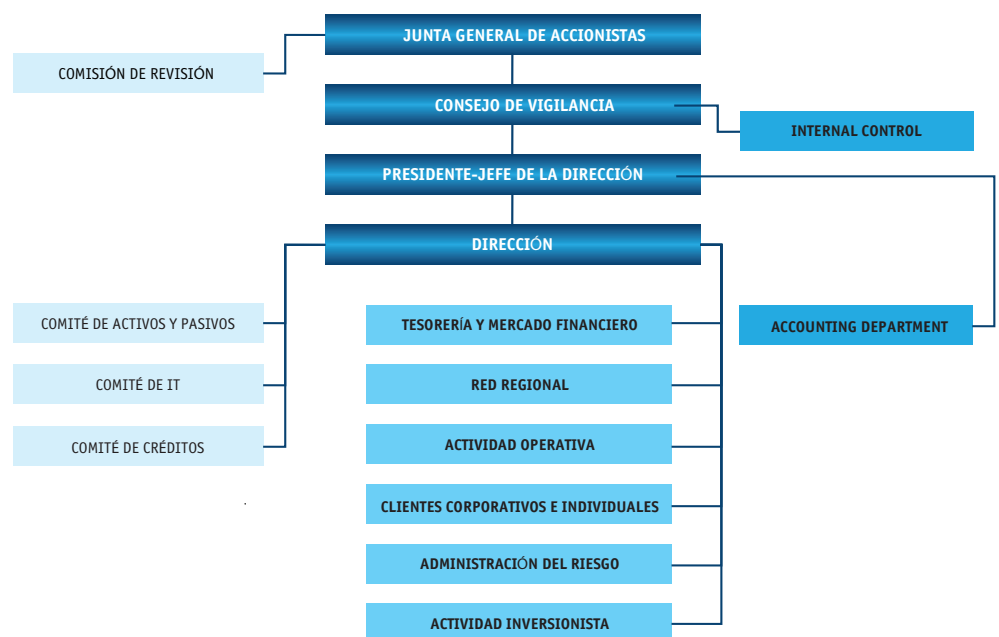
JUNTA GENERAL DE ACCIONISTAS

COMISIÓN DE REVISIÓN

CONSEJO DE VIGILANCIA

INTERNAL CONTROL

PRESIDENTE-JEFE DE LA DIRECCIÓN

DIRECCIÓN

COMITÉ DE ACTIVOS Y PASIVOS

COMITÉ DE IT

COMITÉ DE CRÉDITOS

TESORERÍA Y MERCADO FINANCIERO

RED REGIONAL

ACTIVIDAD OPERATIVA

CLIENTES CORPORATIVOS E INDIVIDUALES

ADMINISTRACIÓN DEL RIESGO

ACTIVIDAD INVERSIONISTA

ACCOUNTING DEPARTMENT